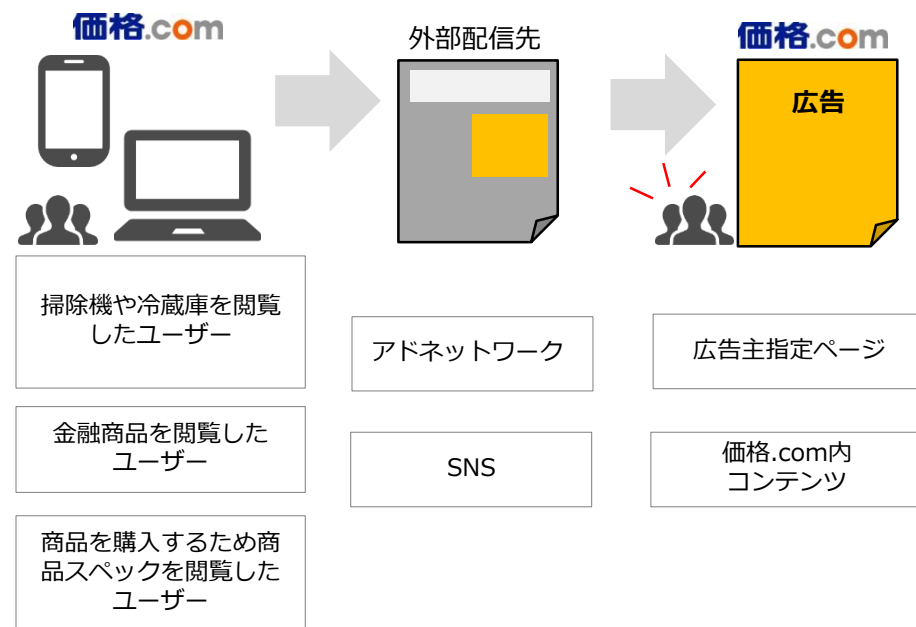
価格.com

外部配信先

価格.com

広告

掃除機や冷蔵庫を閲覧したユーザー

金融商品を閲覧したユーザー

商品を購入するため商品スペックを閲覧したユーザー

アドネットワーク

SNS

広告主指定ページ

価格.com内コンテンツ